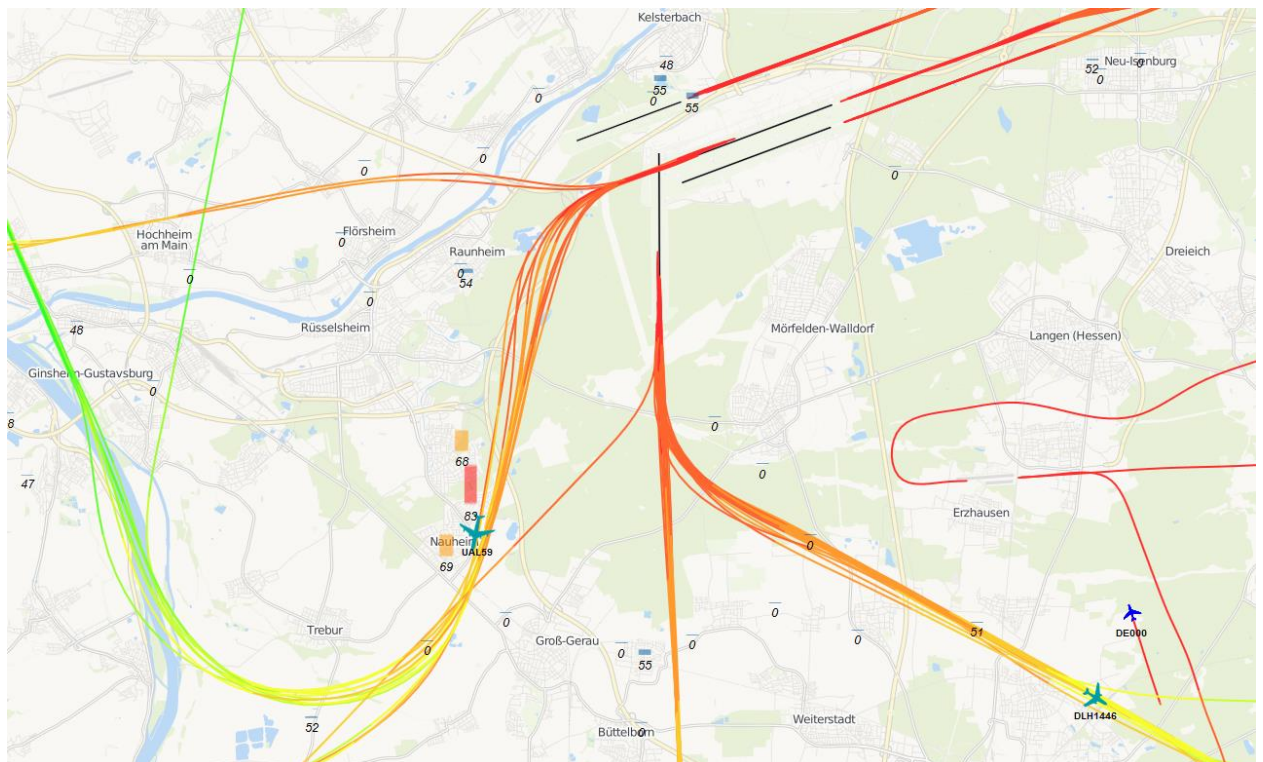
Kelsterbach
48
55
0
55
52
0
Neu-Isenburg
0
0
0
0
Hochheim am Main
Flörsheim
0
Raunheim
0
54
Dreieich
0
0
48
Rüsselsheim
Mörfelden-Walldorf
Langen (Hessen)
Ginsheim-Gustavsburg
0
8
0
0
68
47
83
Erzhausen
Nauheim
UAL59
0
69
0
0
Trebur
0
51
DE000
Groß-Gerau
0
0
55
0
52
DLH1446
Weiterstadt
Büttelborn
0